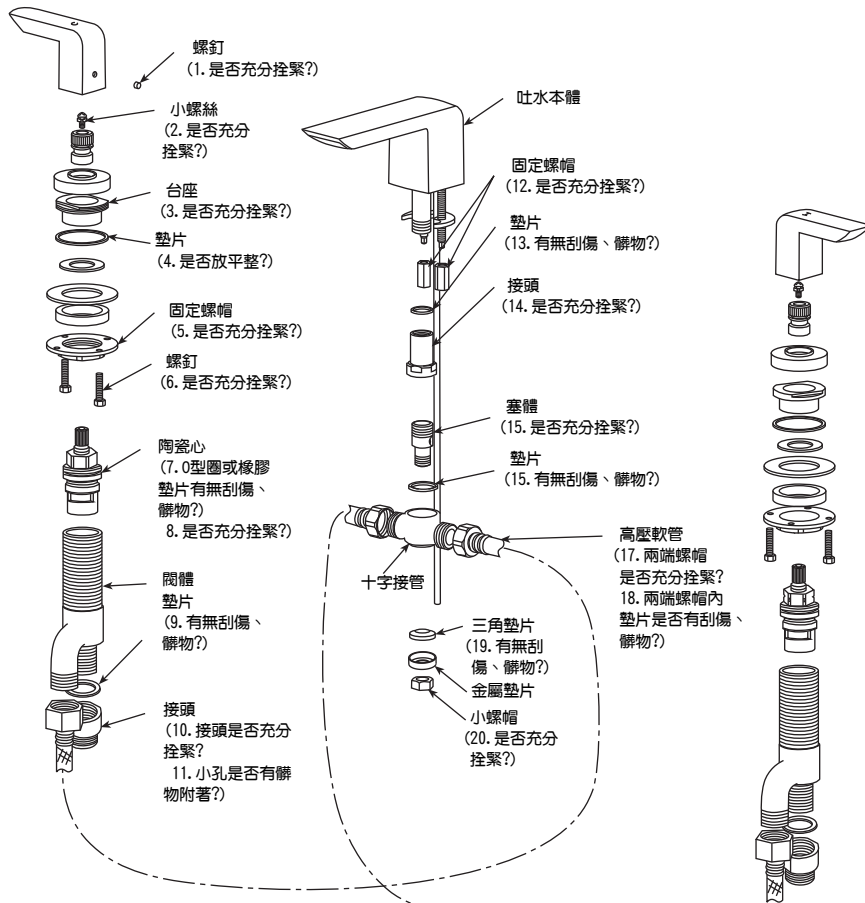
螺釘
(1.是否充分拴緊?)

小螺絲
(2.是否充分拴緊?)

台座
(3.是否充分拴緊?)

墊片
(4.是否放平整?)

固定螺帽
(5.是否充分拴緊?)

螺釘
(6.是否充分拴緊?)

陶瓷心
(7.O型圈或橡膠墊片有無刮傷、髒物?)
8.是否充分拴緊?)

閥體
墊片
(9.有無刮傷、髒物?)

接頭
(10.接頭是否充分拴緊?
11.小孔是否有髒物附著?)

吐水本體

固定螺帽
(12.是否充分拴緊?)

墊片
(13.有無刮傷、髒物?)

接頭
(14.是否充分拴緊?)

塞體
(15.是否充分拴緊?)

墊片
(15.有無刮傷、髒物?)

十字接管

三角墊片
(19.有無刮傷、髒物?)
金屬墊片

小螺帽
(20.是否充分拴緊?)

高壓軟管
(17.兩端螺帽是否充分拴緊?
18.兩端螺帽內墊片是否有刮傷、髒物?)